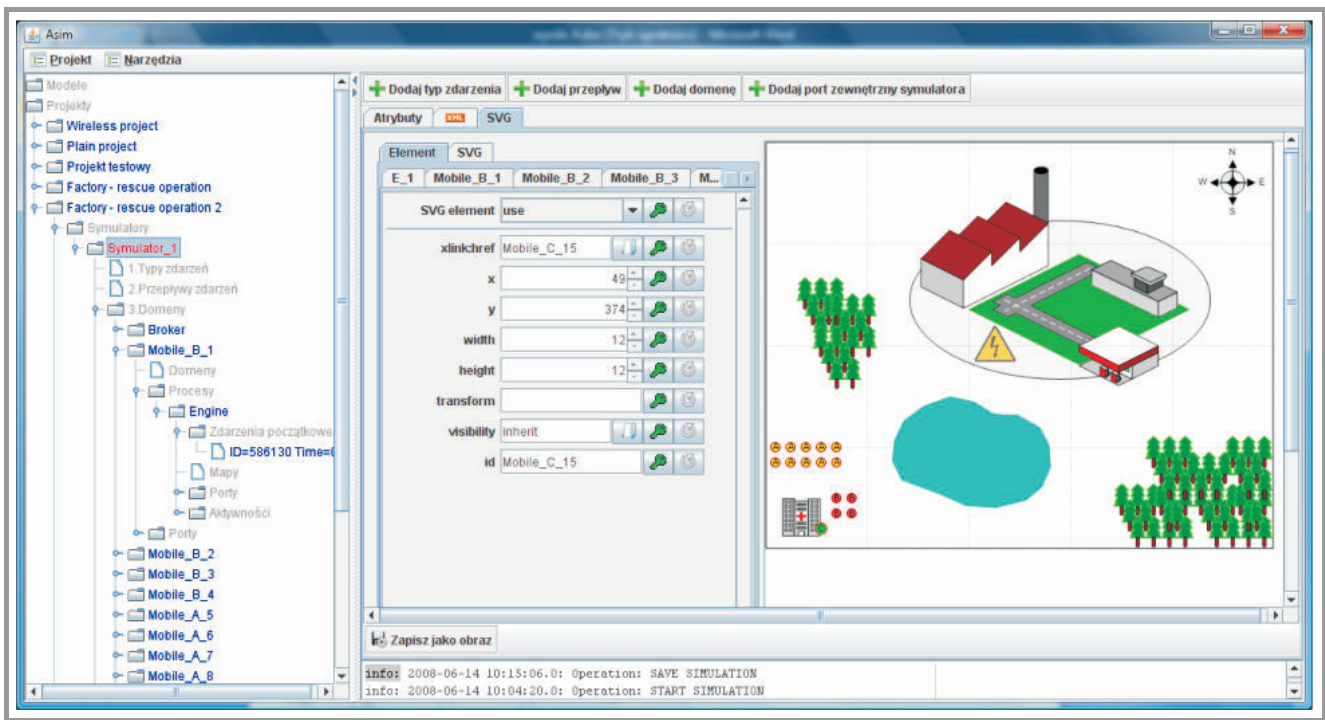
Asim

Projekt Narzędzia

Modele
Projekty
Wireless project
Plain project
Projekt testowy
Factory - rescue operation
Factory - rescue operation 2
Symulatory
Symulator_1
1.Typy zdarzeń
2.Przepływy zdarzeń
3.Domeny
Broker
Mobile_B_1
Domeny
Procesy
Engine
Zdarzenia początkowe
ID=586130 Time=(
Mapy
Porty
Aktywności
Porty
Mobile_B_2
Mobile_B_3
Mobile_B_4
Mobile_A_5
Mobile_A_6
Mobile_A_7
Mobile_A_8

Dodaj typ zdarzenia | Dodaj przepływ | Dodaj domenę | Dodaj port zewnętrzny symulatora

Atrybuty | XML | SVG

Element | SVG

E_1 | Mobile_B_1 | Mobile_B_2 | Mobile_B_3 | M...

| | |
|---|---|
| SVG element | use |
| xlink:href | Mobile_C_15 |
| x | 49 |
| y | 374 |
| width | 12 |
| height | 12 |
| transform | |
| visibility | inherit |
| id | Mobile_C_15 |

N
W E
S

Zapisz jako obraz

info: 2008-06-14 10:15:06.0: Operation: SAVE SIMULATION
info: 2008-06-14 10:04:20.0: Operation: START SIMULATION